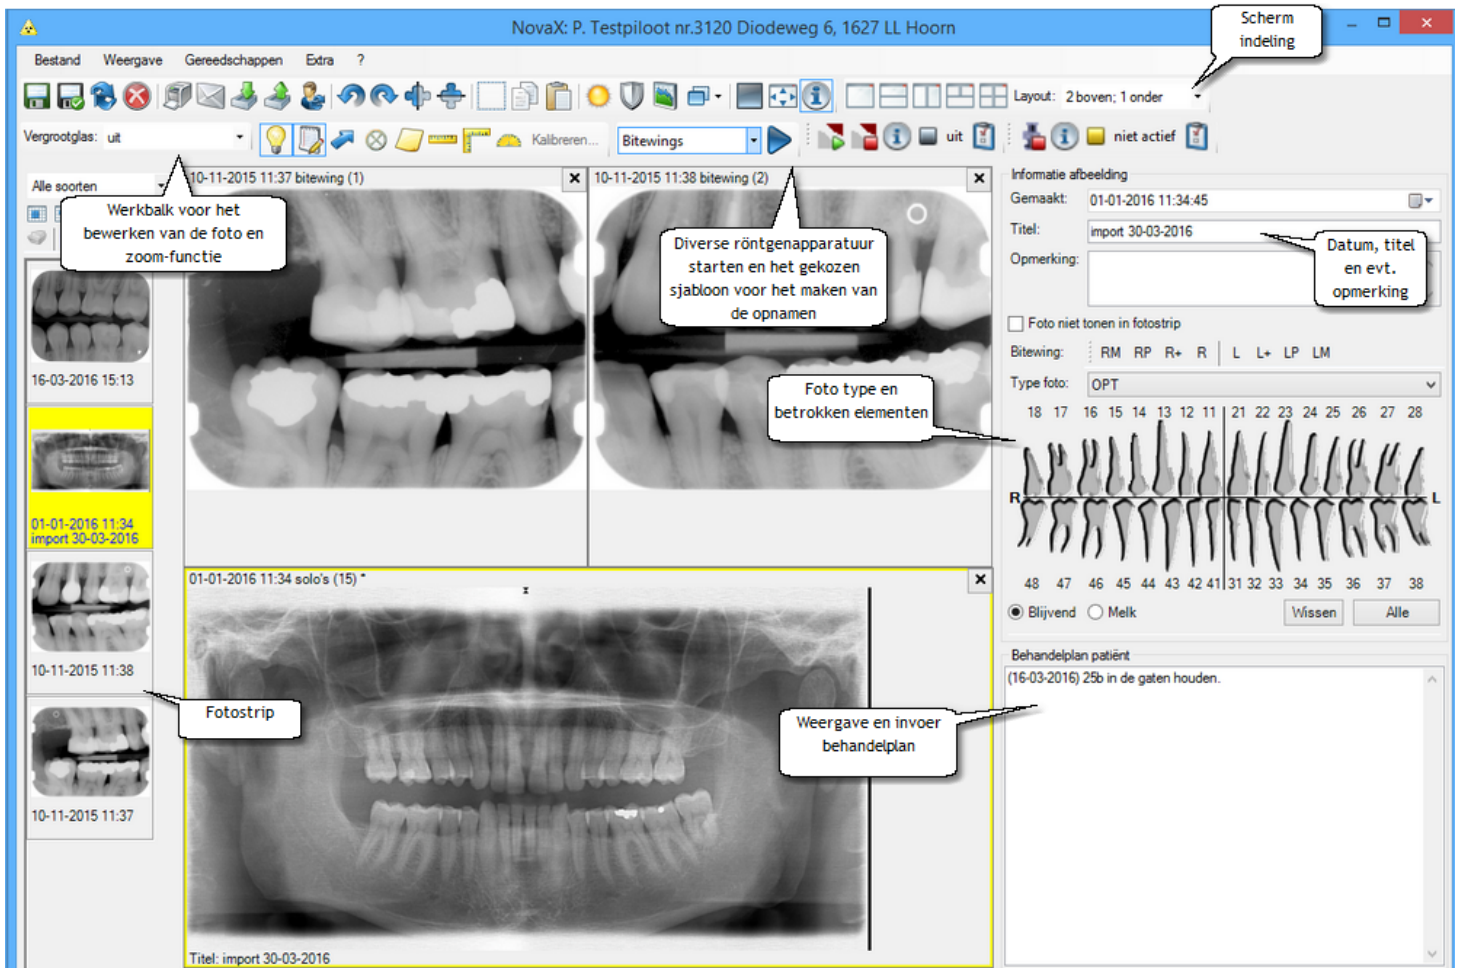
NovaX: P. Testpiloot nr.3120 Diodeweg 6, 1627 LL Hoorn

Bestand Weergave Gereedschappen Extra ?

Scherm indeling

Layout: 2 boven; 1 onder

Vergrootglas: uit

Kalibreren...

Bitewings

uit

niet actief

Alle soorten

Werkbalk voor het bewerken van de foto en zoom-functie

10-11-2015 11:37 bitewing (1)

10-11-2015 11:38 bitewing (2)

Diverse röntgenapparatuur starten en het gekozen sjabloon voor het maken van de opnamen

16-03-2016 15:13

01-01-2016 11:34 import 30-03-2016

10-11-2015 11:38

10-11-2015 11:37

Fotostrip

01-01-2016 11:34 solo's (15) *

Titel: import 30-03-2016

Informatie afbeelding

Gemaakt: 01-01-2016 11:34:45

Titel: import 30-03-2016

Opmerking:

Datum, titel en evt. opmerking

Foto niet tonen in fotostrip

Bitewing: RM RP R+ R L L+ LP LM

Type foto: OPT

Foto type en betrokken elementen

18 17 16 15 14 13 12 11 21 22 23 24 25 26 27 28

R L

48 47 46 45 44 43 42 41 31 32 33 34 35 36 37 38

Blijvend Melk Wissen Alle

Behandelplan patiënt

(16-03-2016) 25b in de gaten houden.

Weergave en invoer behandelplan